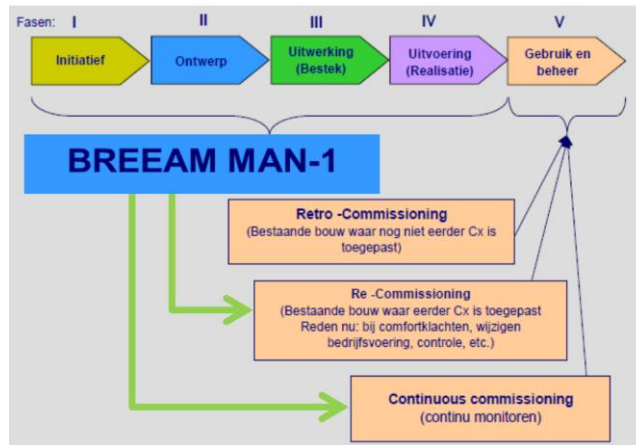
Fasen: I II III IV V

Initiatief

Ontwerp

Uitwerking (Bestek)

Uitvoering (Realisatie)

Gebruik en beheer

BREEAM MAN-1

Retro -Commissioning
(Bestaande bouw waar nog niet eerder Cx is toegepast)

Re -Commissioning
(Bestaande bouw waar eerder Cx is toegepast
Reden nu: bij comfortklachten, wijzigen bedrijfsvoering, controle, etc.)

Continuous commissioning
(continu monitoren)